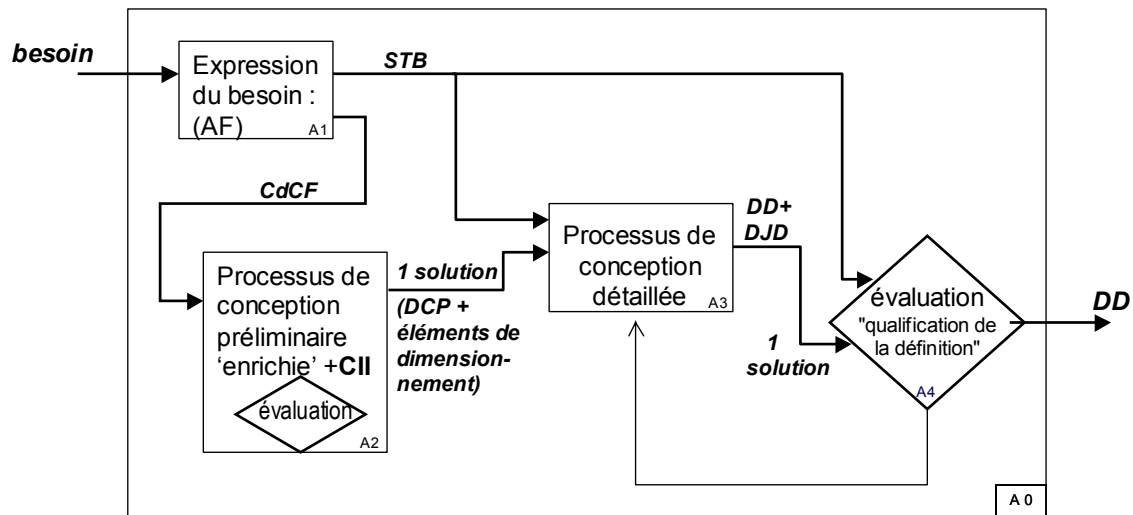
besoin

Expression du besoin : (AF) A1

STB

CdCF

Processus de conception préliminaire 'enrichie' +CII

évaluation

A2

1 solution

(DCP + éléments de dimensionnement)

Processus de conception détaillée A3

DD+ DJD

1 solution

évaluation "qualification de la définition" A4

DD

A 0